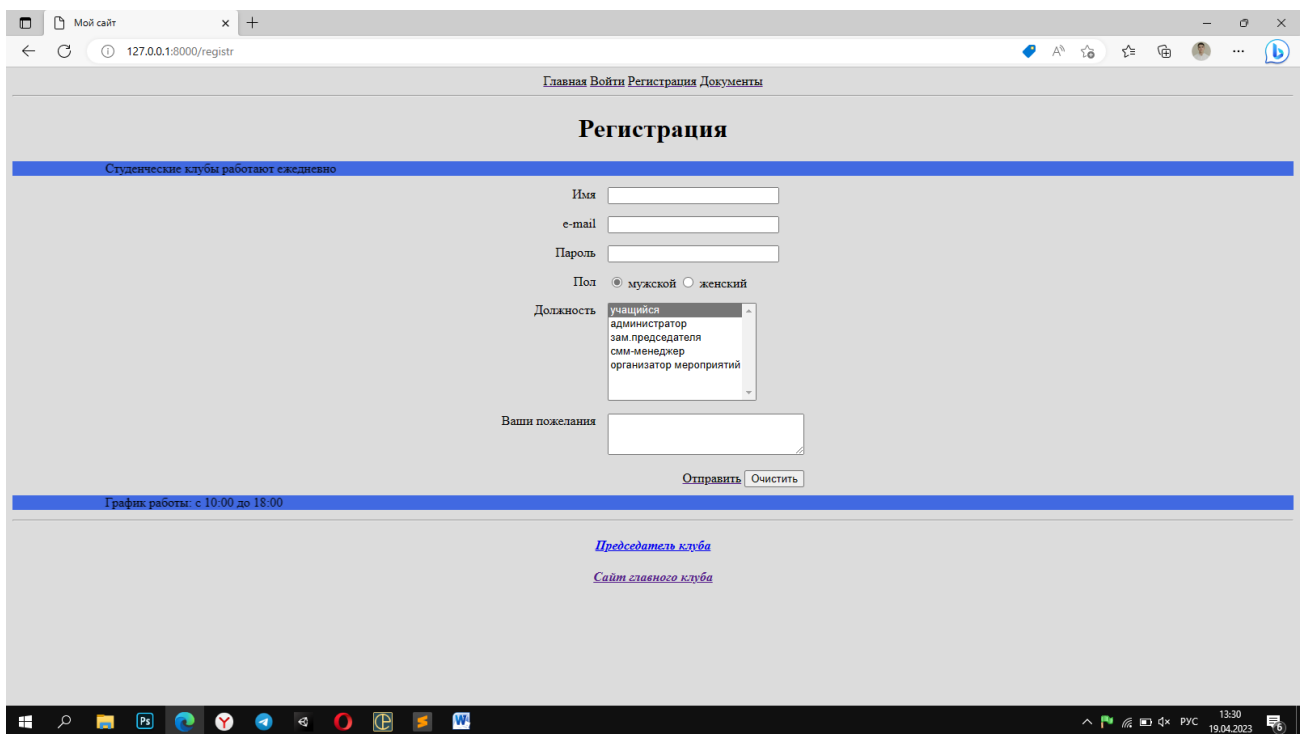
Мой сайт

127.0.0.1:8000/registr

Главная Войти Регистрация Документы

Регистрация

Студенческие клубы работают ежедневно

Имя

e-mail

Пароль

Пол мужской женский

Должность
учащийся
администратор
зам.председателя
смм-менеджер
организатор мероприятий

Ваши пожелания

Отправить Очистить

График работы: с 10:00 до 18:00

Председатель клуба

Сайт главного клуба

РУС 13:30 19.04.2023